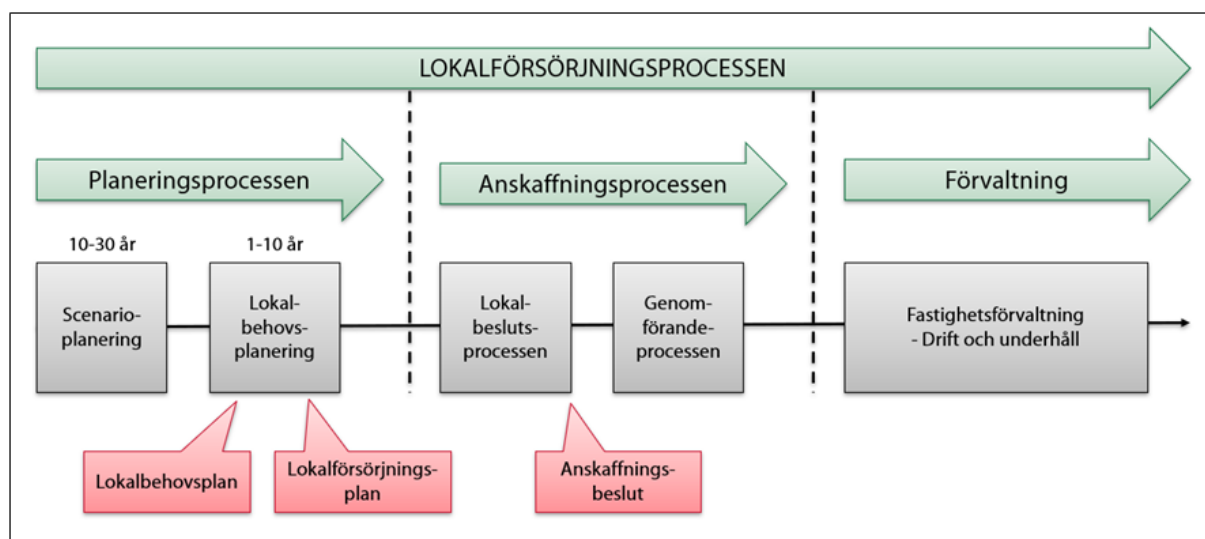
LOKALFÖRSÖRJNINGSPROCESSEN

Planeringsprocessen

Anskaffningsprocessen

Förvaltning

10-30 år

1-10 år

Scenario-planering

Lokal-behovs-planering

Lokal-besluts-processen

Genom-förande-processen

Fastighetsförvaltning - Drift och underhåll

Lokalbehovsplan

Lokalförsörjnings-plan

Anskaffnings-beslut